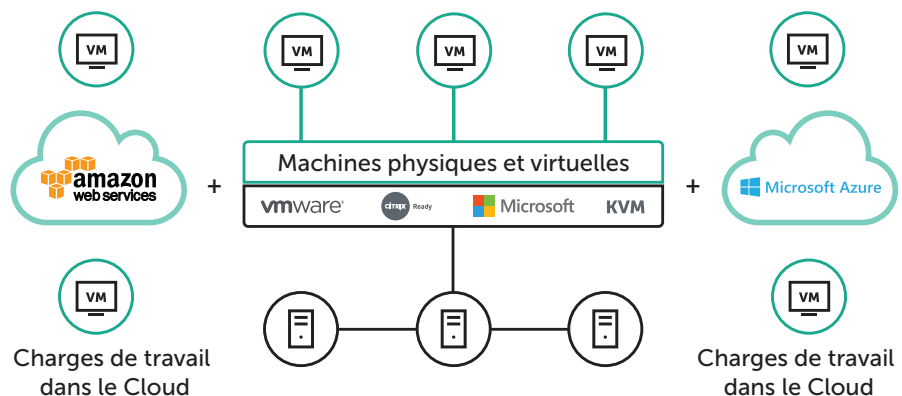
VM

amazon web services

VM

Charges de travail dans le Cloud

+

VM VM VM

Machines physiques et virtuelles

vmware citrix Ready Microsoft KVM

+

VM

Microsoft Azure

VM

Charges de travail dans le Cloud